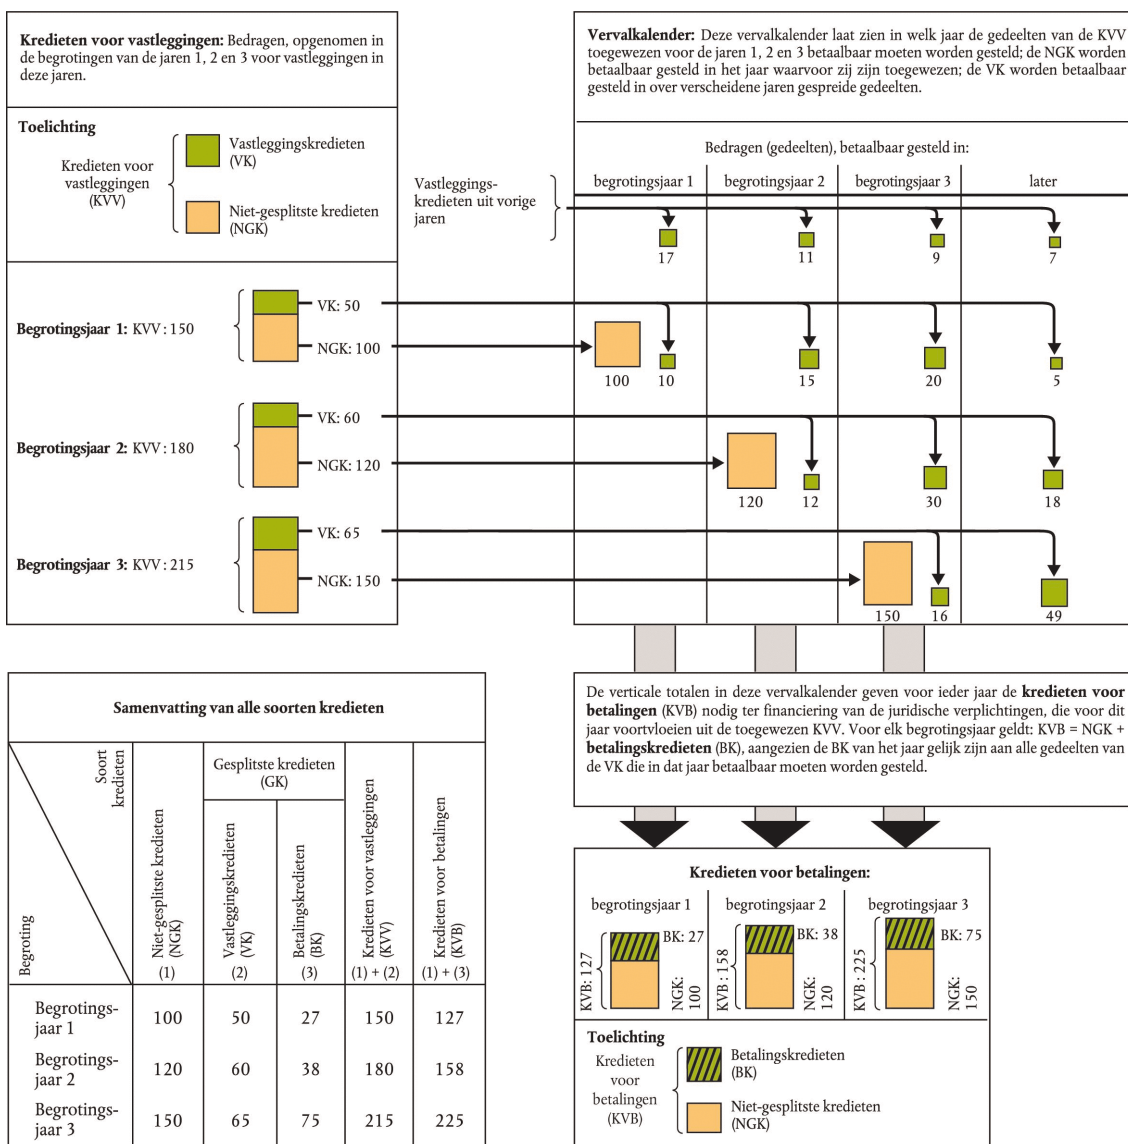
**Kredieten voor vastleggingen:** Bedragen, opgenomen in de begrotingen van de jaren 1, 2 en 3 voor vastleggingen in deze jaren.

**Toelichting**

Kredieten voor vastleggingen (KVV)

Vastleggingskredieten (VK)

Niet-gesplitste kredieten (NGK)

**Begrotingsjaar 1:** KVV : 150

VK: 50

NGK: 100

**Begrotingsjaar 2:** KVV : 180

VK: 60

NGK: 120

**Begrotingsjaar 3:** KVV : 215

VK: 65

NGK: 150

**Vervalkalender:** Deze vervalkalender laat zien in welk jaar de gedeelten van de KVV toegewezen voor de jaren 1, 2 en 3 betaalbaar moeten worden gesteld; de NGK worden betaalbaar gesteld in het jaar waarvoor zij zijn toegewezen; de VK worden betaalbaar gesteld in over verscheidene jaren gespreide gedeelten.

Bedragen (gedeelten), betaalbaar gesteld in:

Vastleggings-kredieten uit vorige jaren

| begrotingsjaar 1 | begrotingsjaar 2 | begrotingsjaar 3 | later |
|---|---|---|---|
| 17 | 11 | 9 | 7 |
| 100 10 | 15 | 20 | 5 |
| | 120 12 | 30 | 18 |
| | | 150 16 | 49 |

De verticale totalen in deze vervalkalender geven voor ieder jaar de **kredieten voor betalingen** (KVB) nodig ter financiering van de juridische verplichtingen, die voor dit jaar voortvloeien uit de toegewezen KVV. Voor elk begrotingsjaar geldt: KVB = NGK + **betalingskredieten** (BK), aangezien de BK van het jaar gelijk zijn aan alle gedeelten van de VK die in dat jaar betaalbaar moeten worden gesteld.

**Samenvatting van alle soorten kredieten**

| Soort kredieten / Begroting | Niet-gesplitste kredieten (NGK) (1) | Gesplitste kredieten (GK) Vastleggingskredieten (VK) (2) | Gesplitste kredieten (GK) Betalingskredieten (BK) (3) | Kredieten voor vastleggingen (KVV) (1) + (2) | Kredieten voor betalingen (KVB) (1) + (3) |
|---|---|---|---|---|---|
| Begrotings-jaar 1 | 100 | 50 | 27 | 150 | 127 |
| Begrotings-jaar 2 | 120 | 60 | 38 | 180 | 158 |
| Begrotings-jaar 3 | 150 | 65 | 75 | 215 | 225 |

**Kredieten voor betalingen:**

begrotingsjaar 1: KVB : 127, BK: 27, NGK: 100

begrotingsjaar 2: KVB : 158, BK: 38, NGK: 120

begrotingsjaar 3: KVB : 225, BK: 75, NGK: 150

**Toelichting**

Kredieten voor betalingen (KVB)

Betalingskredieten (BK)

Niet-gesplitste kredieten (NGK)